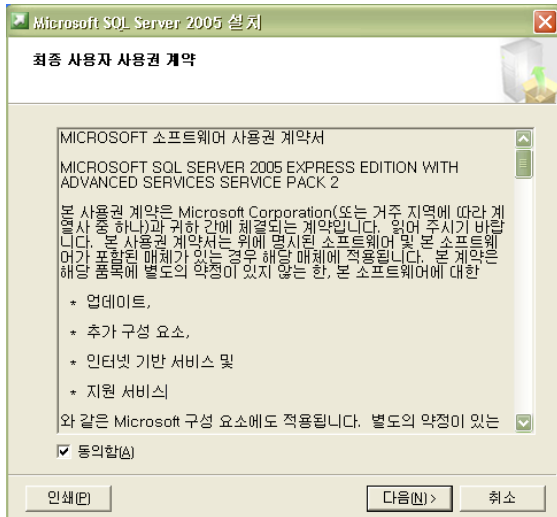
Microsoft SQL Server 2005 설치

최종 사용자 사용권 계약

MICROSOFT 소프트웨어 사용권 계약서

MICROSOFT SQL SERVER 2005 EXPRESS EDITION WITH ADVANCED SERVICES SERVICE PACK 2

본 사용권 계약은 Microsoft Corporation(또는 거주 지역에 따라 계열사 중 하나)과 귀하 간에 체결되는 계약입니다. 읽어 주시기 바랍니다. 본 사용권 계약서는 위에 명시된 소프트웨어 및 본 소프트웨어가 포함된 매체가 있는 경우 해당 매체에 적용됩니다. 본 계약은 해당 품목에 별도의 약정이 있지 않는 한, 본 소프트웨어에 대한

* 업데이트,

* 추가 구성 요소,

* 인터넷 기반 서비스 및

* 지원 서비스

와 같은 Microsoft 구성 요소에도 적용됩니다. 별도의 약정이 있는

동의함(A)

인쇄(P)

다음(N) >

취소